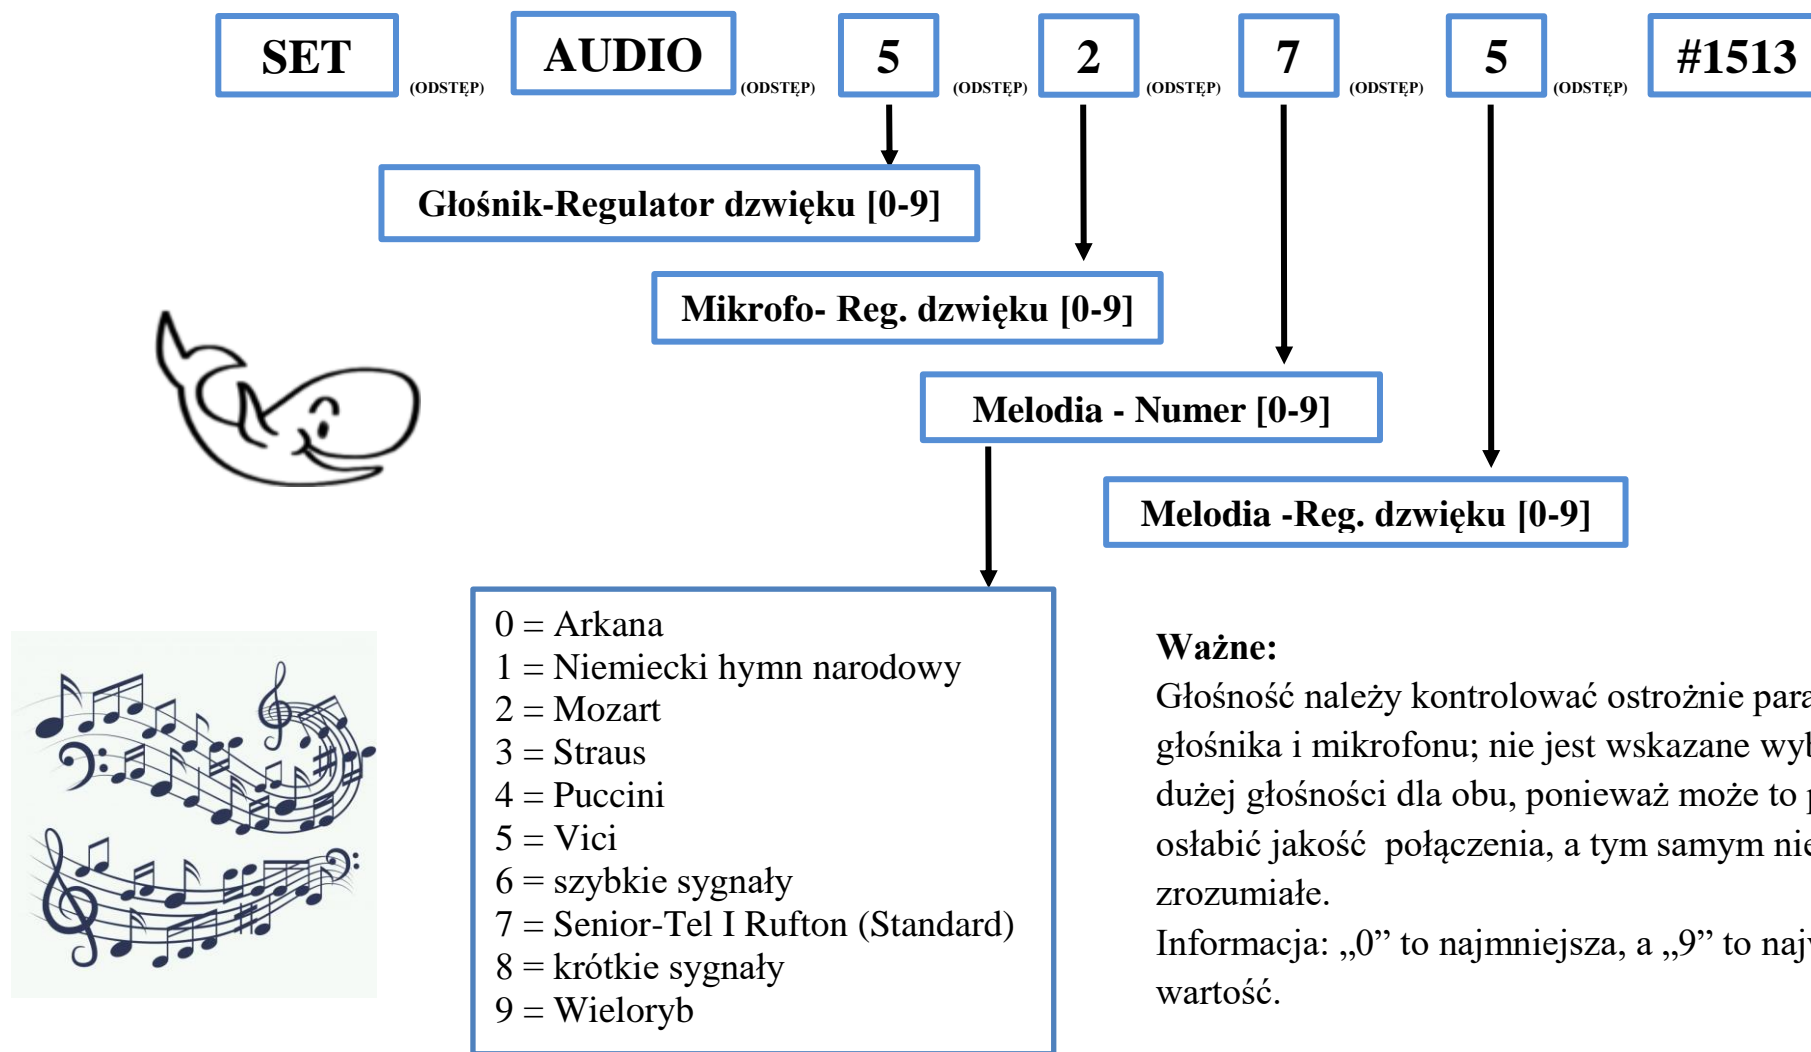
SET (ODSTĘP) AUDIO (ODSTĘP) 5 (ODSTĘP) 2 (ODSTĘP) 7 (ODSTĘP) 5 (ODSTĘP) #1513

Głośnik-Regulator dzwięku [0-9]

Mikrofo- Reg. dzwięku [0-9]

Melodia - Numer [0-9]

Melodia -Reg. dzwięku [0-9]

0 = Arkana
1 = Niemiecki hymn narodowy
2 = Mozart
3 = Straus
4 = Puccini
5 = Vici
6 = szybkie sygnały
7 = Senior-Tel I Rufton (Standard)
8 = krótkie sygnały
9 = Wieloryb

Ważne:
Głośność należy kontrolować ostrożnie para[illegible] głośnika i mikrofonu; nie jest wskazane wyb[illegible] dużej głośności dla obu, ponieważ może to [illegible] osłabić jakość połączenia, a tym samym nie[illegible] zrozumiałe.
Informacja: „0” to najmniejsza, a „9” to naj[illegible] wartość.